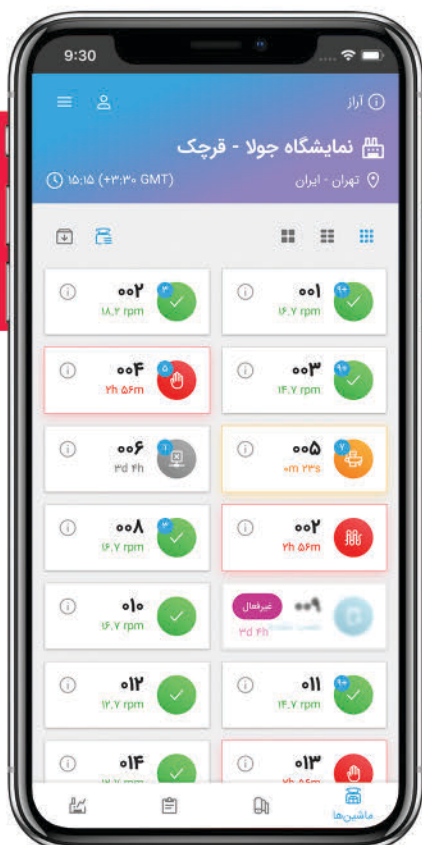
9:30

آراز

نمایشگاه جولا - قرچک

تهران - ایران

۱۵:۱۵ (+۳:۳۰ GMT)

۰۰۱
۱۶.۷ rpm

۰۰۲
۱۸.۲ rpm

۰۰۳
۱۴.۷ rpm

۰۰۴
۲h ۵۶m

۰۰۵
۰m ۲۳s

۰۰۶
۳d ۴h

۰۰۷
۲h ۵۶m

۰۰۸
۱۶.۷ rpm

۰۰۹
غیرفعال
۳d ۴h

۰۱۰
۱۶.۷ rpm

۰۱۱
۱۴.۷ rpm

۰۱۲
۱۲.۷ rpm

۰۱۳
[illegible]

۰۱۴
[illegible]

ماشین‌ها